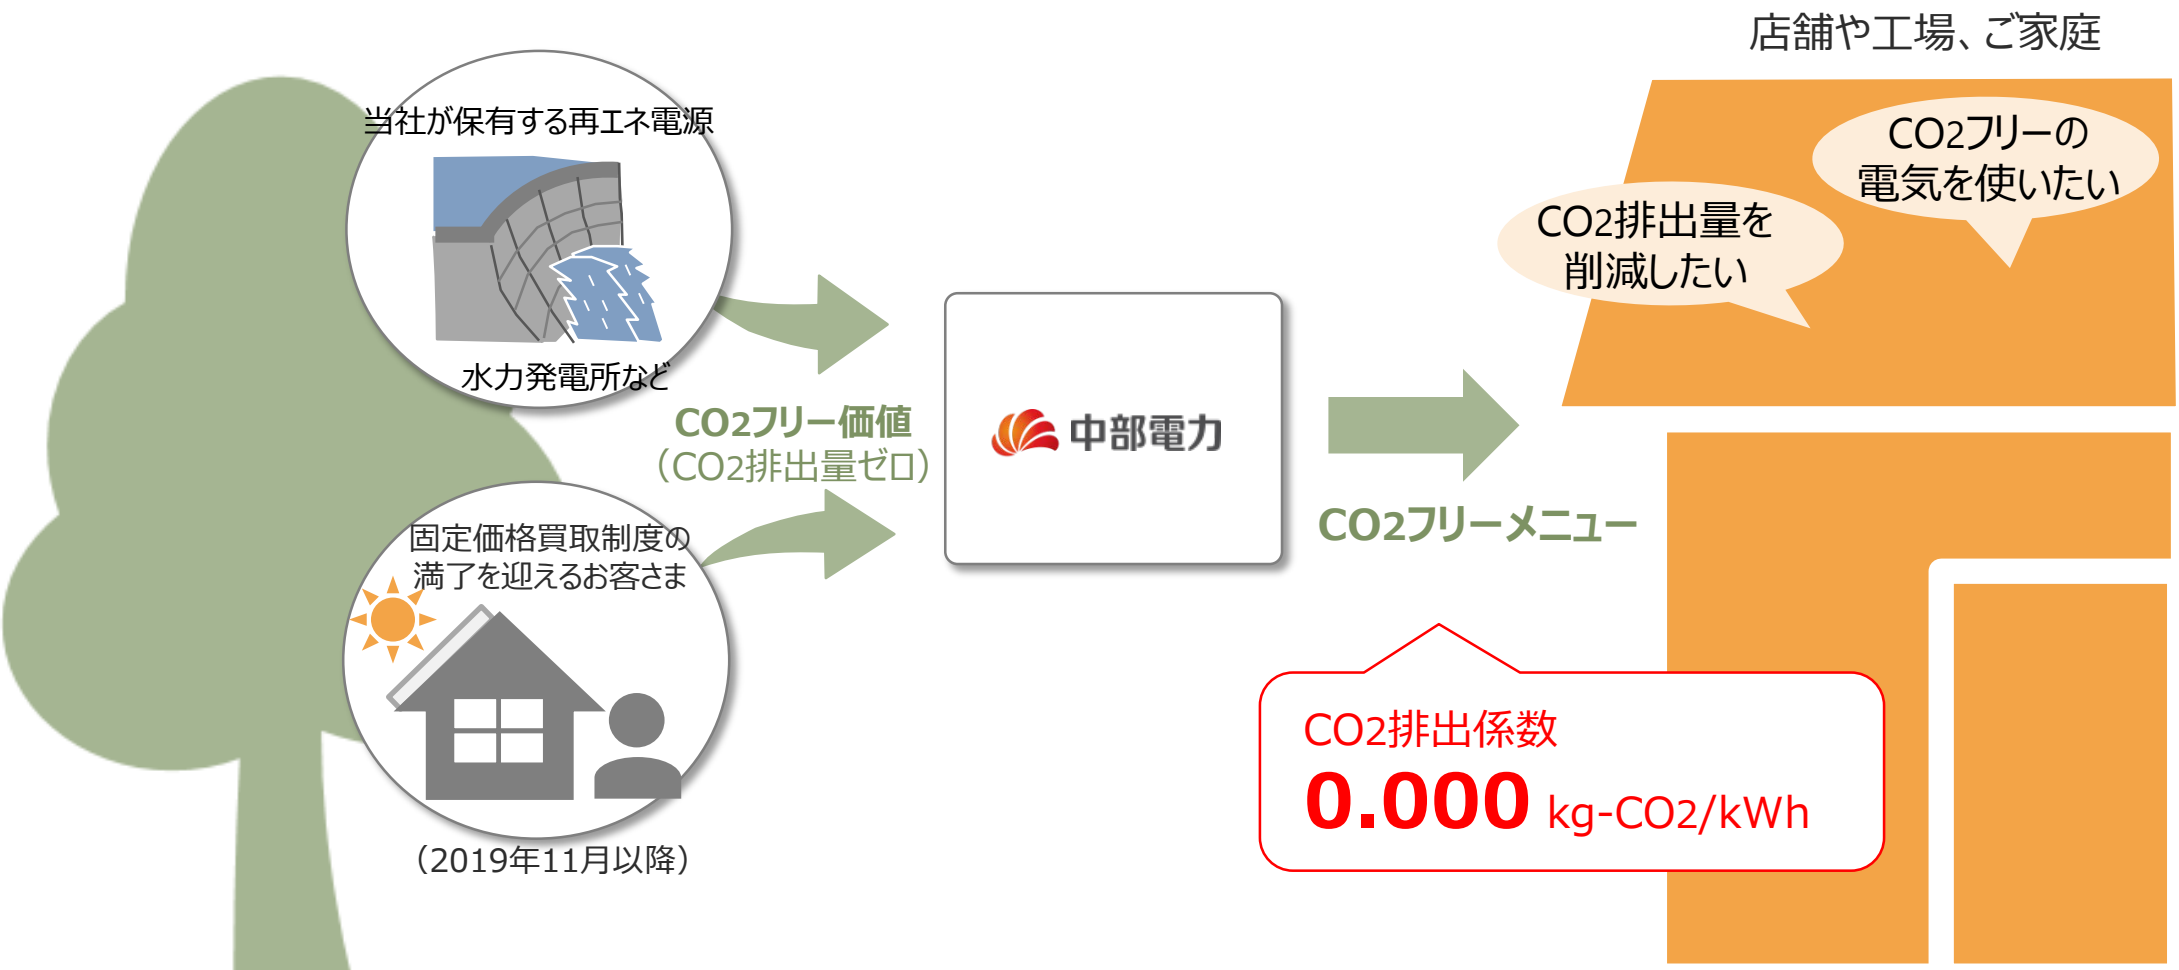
店舗や工場、ご家庭

当社が保有する再エネ電源

水力発電所など

CO2フリーの
電気を使いたい

CO2排出量を
削減したい

CO2フリー価値
（CO2排出量ゼロ）

中部電力

CO2フリーメニュー

固定価格買取制度の
満了を迎えるお客さま

（2019年11月以降）

CO2排出係数
0.000 kg-CO2/kWh